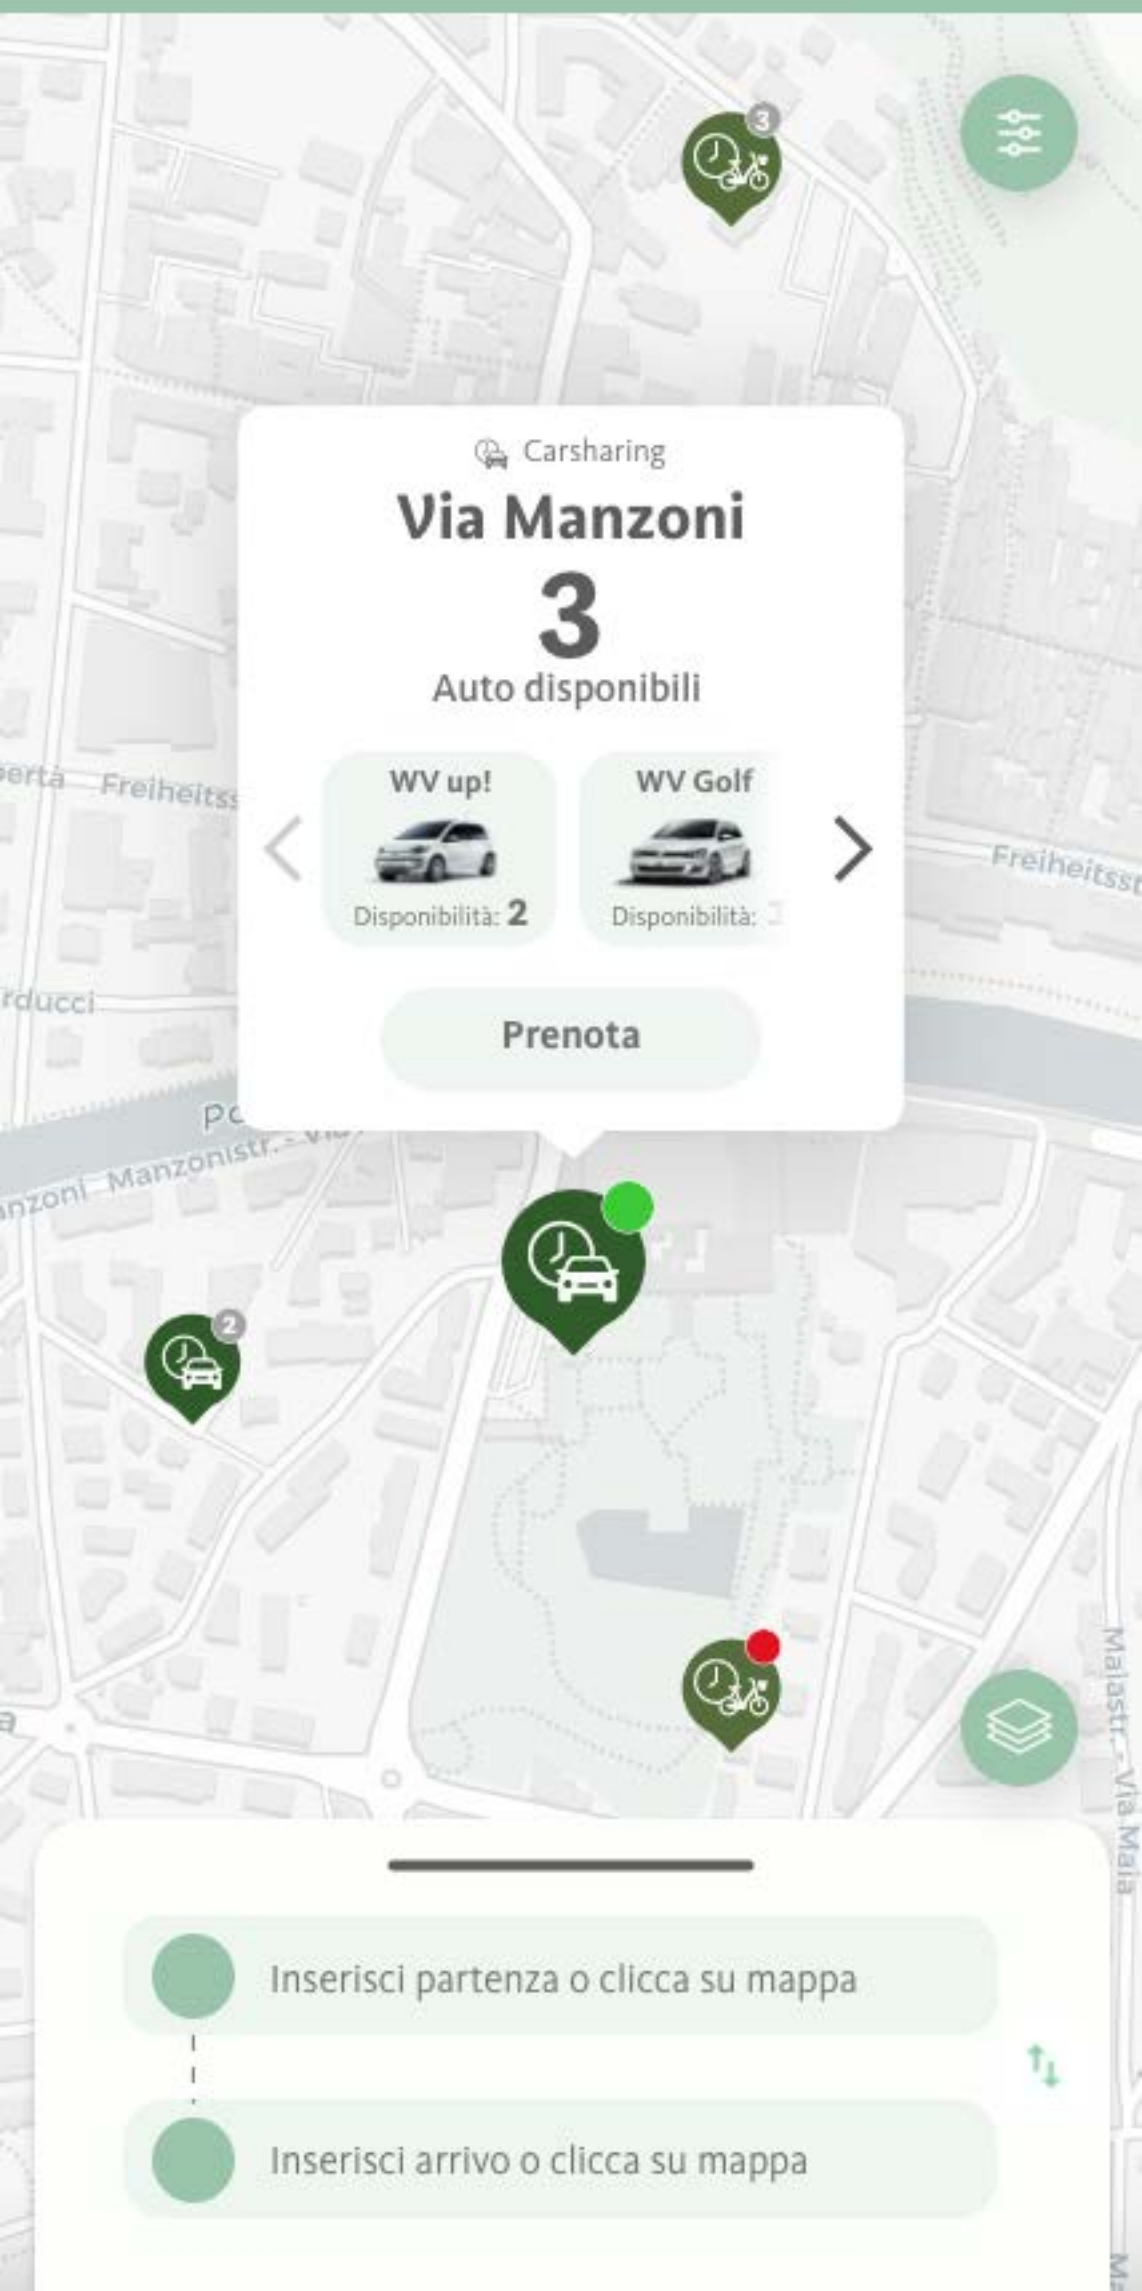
3

Carsharing
Via Manzoni
3
Auto disponibili

WV up!
Disponibilità: 2

WV Golf
Disponibilità: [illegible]

Prenota

erta Freiheitss
Freiheitsst
rducci
Po
nzoni Manzonistr. - Via
2
Malastr. - Via Maia

Inserisci partenza o clicca su mappa

Inserisci arrivo o clicca su mappa